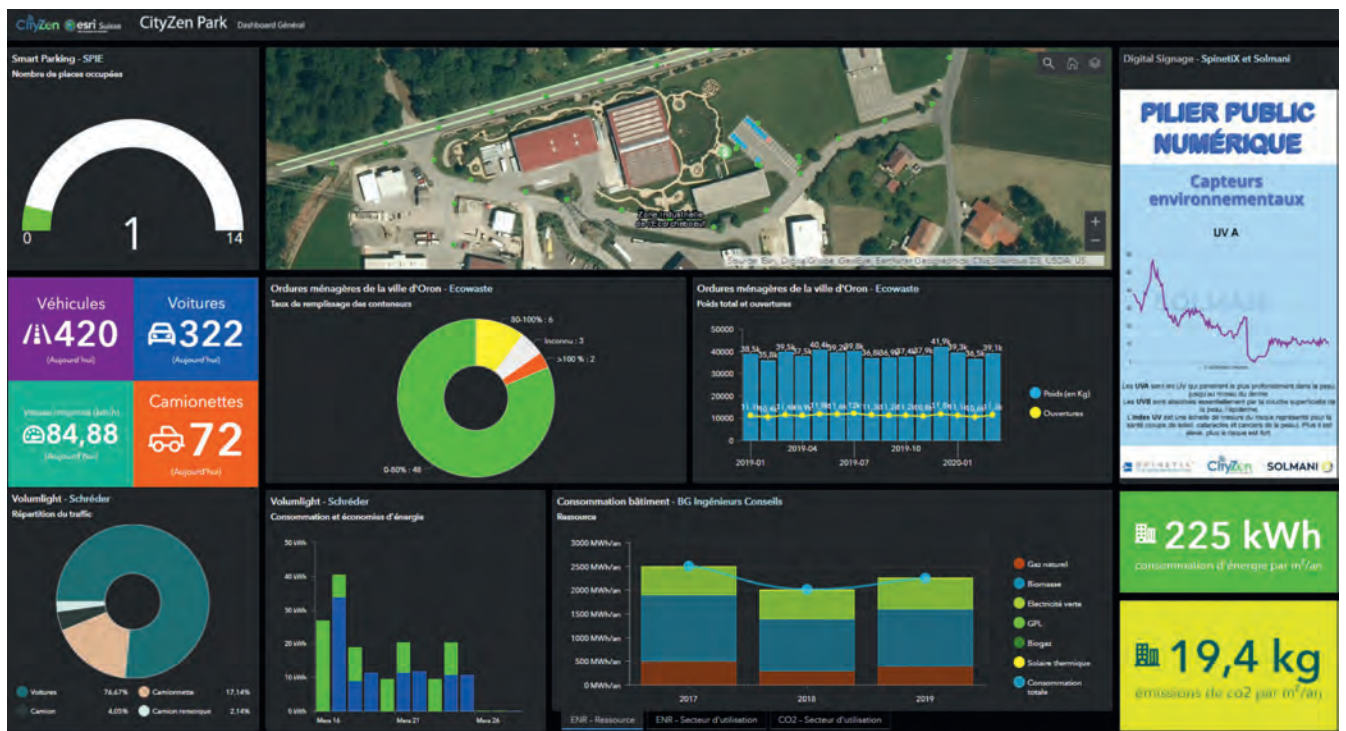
CityZen esri Suisse CityZen Park Dashboard Général

Smart Parking - SPIE
Nombre de places occupées

0 1 14

Zone industrielle de Chatillens
Source: Esri, DigitalGlobe, GeoEye, Earthstar Geographics, CNES/Airbus DS, USDA, US

Digital Signage - SpinetiX et Solmani

PILIER PUBLIC NUMÉRIQUE

Capteurs environnementaux

UV A

Les UVA sont les UV qui pénètrent le plus profondément dans la peau, jusqu'au niveau du derme.
Les UVB sont absorbés essentiellement par la couche superficielle de la peau, l'épiderme.
L'index UV est une échelle de mesure du risque représenté pour la santé (coups de soleil, cataractes et cancers de la peau). Plus il est élevé, plus le risque est fort.

SPINETIX CityZen SOLMANI

Véhicules 420 (Aujourd'hui)

Voitures 322 (Aujourd'hui)

Vitesse moyenne (km/h) 84,88 (Aujourd'hui)

Camionettes 72 (Aujourd'hui)

Ordures ménagères de la ville d'Oron - Ecowaste
Taux de remplissage des conteneurs

80-100% : 6
Inconnu : 3
>100 % : 2
0-80% : 48

Ordures ménagères de la ville d'Oron - Ecowaste
Poids total et ouvertures

50000
40000
30000
20000
10000
0

38,5k 35,8k 39,5k 37,5k 40,4k 39,1k 39,8k 36,8k 36,9k 37,4k 37,9k 41,9k 39,3k 36,5k 39,1k

2019-01 2019-04 2019-07 2019-10 2020-01

Poids (en Kg)
Ouvertures

Volumlight - Schréder
Répartition du traffic

Voitures 76,67%
Camionnette 17,14%
Camion 4,05%
Camion remorque 2,14%

Volumlight - Schréder
Consommation et économies d'énergie

50 kWh
40 kWh
30 kWh
20 kWh
10 kWh
0 kWh

Mars 16 Mars 21 Mars 26

Consommation bâtiment - BG Ingénieurs Conseils
Ressource

3000 MWh/an
2500 MWh/an
2000 MWh/an
1500 MWh/an
1000 MWh/an
500 MWh/an
0 MWh/an

2017 2018 2019

Gaz naturel
Biomasse
Electricité verte
GPL
Biogaz
Solaire thermique
Consommation totale

ENR - Ressource | ENR - Secteur d'utilisation | CO2 - Secteur d'utilisation

225 kWh
consommation d'énergie par m²/an

19,4 kg
émissions de co2 par m²/an